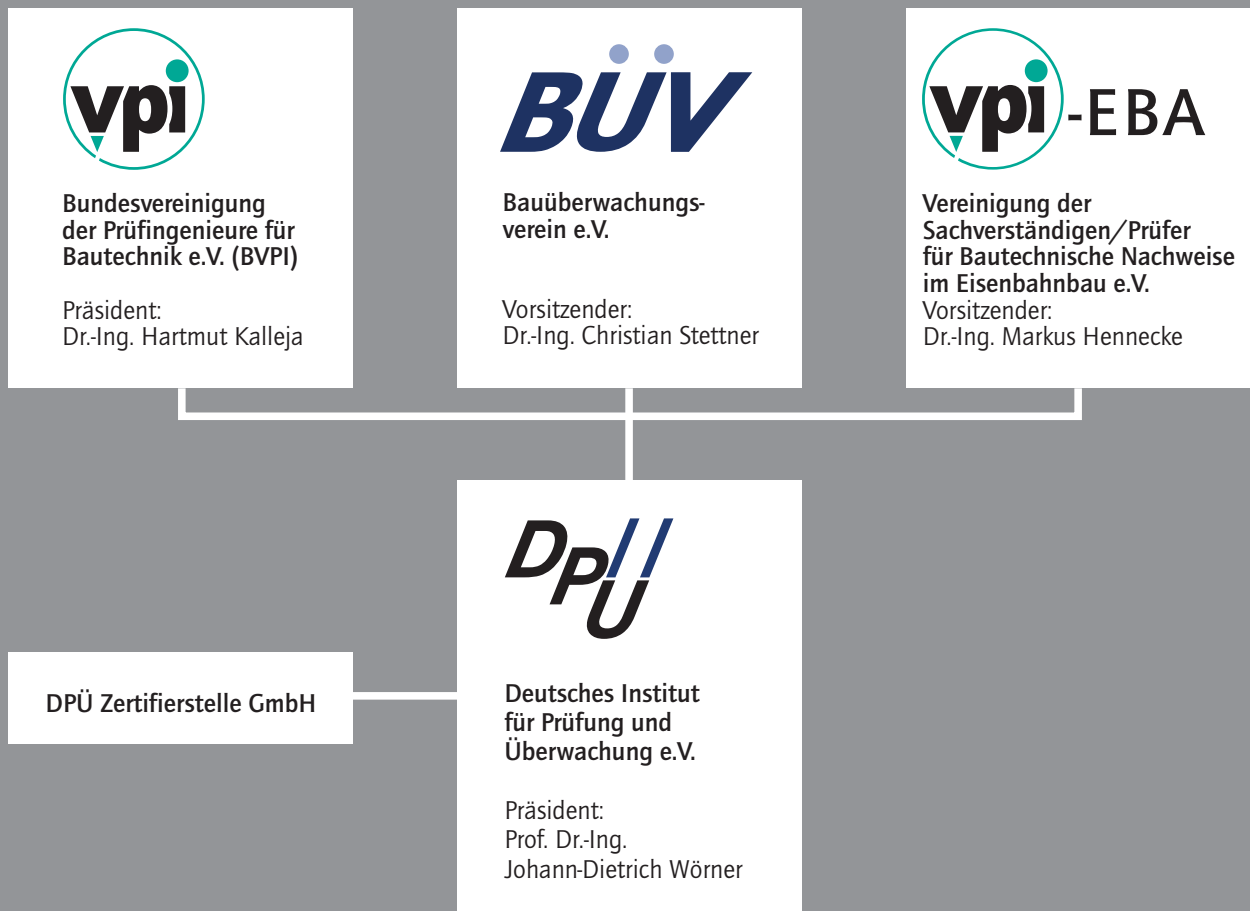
vpi

Bundesvereinigung der Prüfingenieure für Bautechnik e.V. (BVPI)

Präsident:
Dr.-Ing. Hartmut Kalleja

BÜV

Bauüberwachungsverein e.V.

Vorsitzender:
Dr.-Ing. Christian Stettner

vpi-EBA

Vereinigung der Sachverständigen/Prüfer für Bautechnische Nachweise im Eisenbahnbau e.V.
Vorsitzender:
Dr.-Ing. Markus Hennecke

DPÜ

DPÜ Zertifierstelle GmbH

Deutsches Institut für Prüfung und Überwachung e.V.

Präsident:
Prof. Dr.-Ing.
Johann-Dietrich Wörner